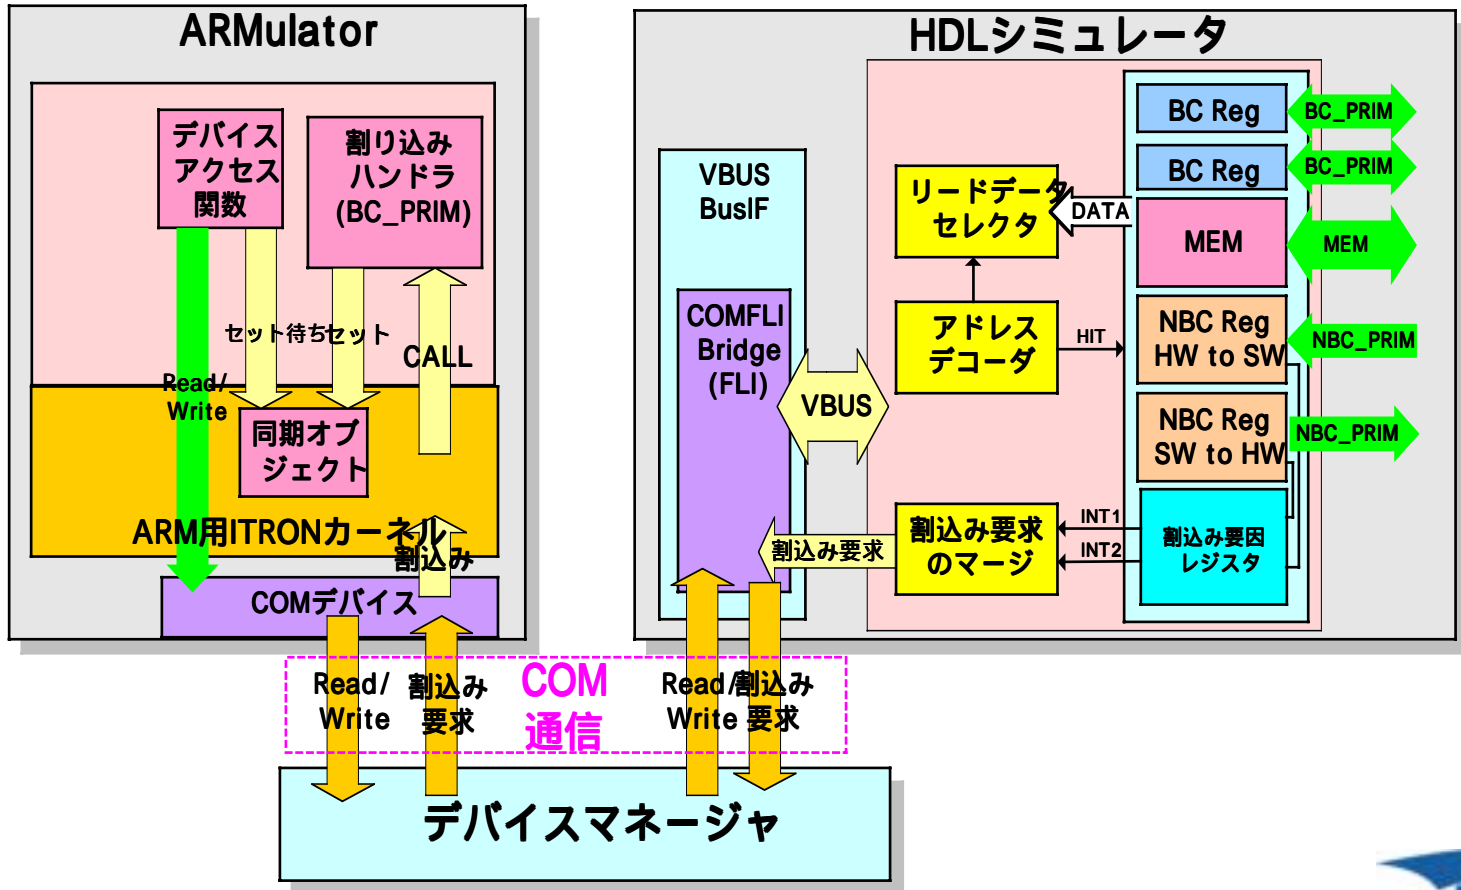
ARMulator

デバイスアクセス関数

割り込みハンドラ(BC_PRIM)

セット待ちセット

CALL

Read/Write

同期オブジェクト

ARM用ITRONカーネル

割込み

COMデバイス

HDLシミュレータ

VBUS BusIF

COMFLI Bridge (FLI)

VBUS

リードデータセレクタ

DATA

アドレスデコーダ

HIT

割込み要求のマージ

割込み要求

INT1

INT2

BC Reg

BC_PRIM

BC Reg

BC_PRIM

MEM

MEM

NBC Reg HW to SW

NBC_PRIM

NBC Reg SW to HW

NBC_PRIM

割込み要因レジスタ

Read/Write

割込み要求

COM通信

Read/Write

割込み要求

デバイスマネージャ